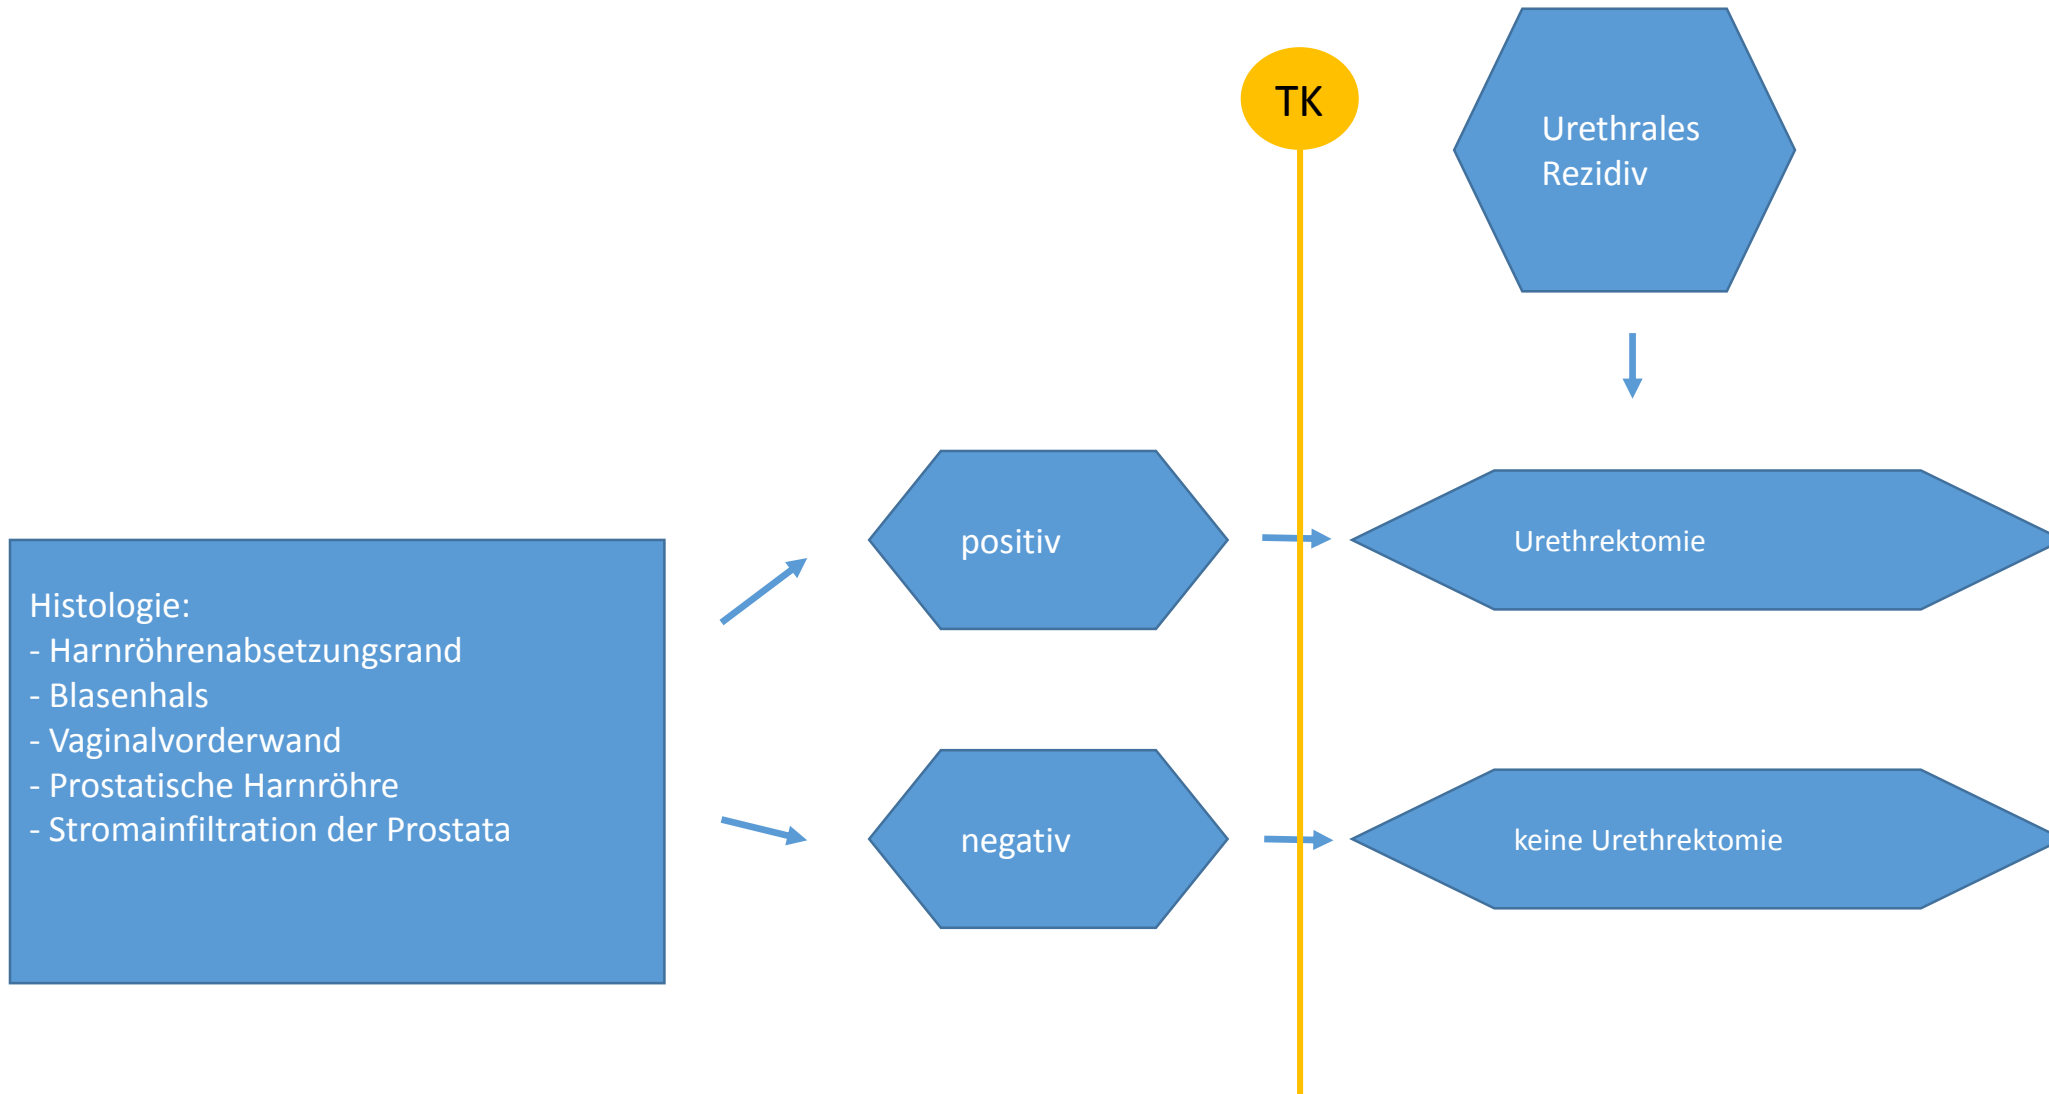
TK

Urethrales Rezidiv

Histologie:
- Harnröhrenabsetzungsrand
- Blasenhals
- Vaginalvorderwand
- Prostatische Harnröhre
- Stromainfiltration der Prostata

positiv

negativ

Urethrektomie

keine Urethrektomie